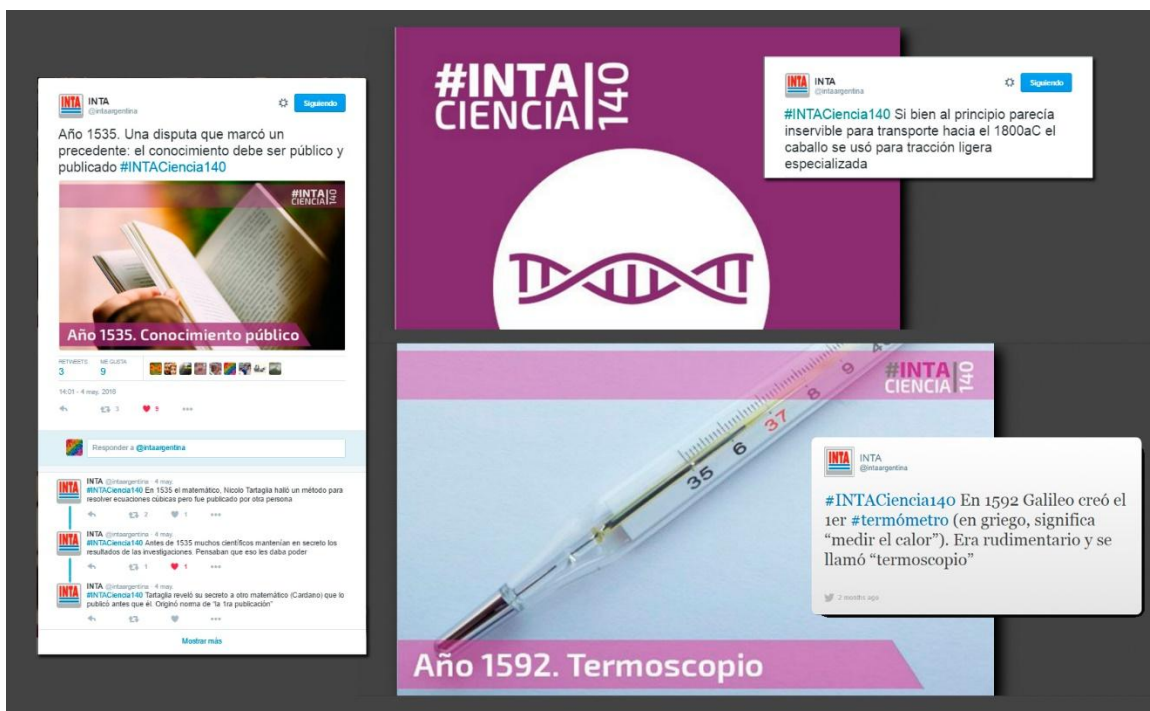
INTA
@intaargentina
Siguiendo

Año 1535. Una disputa que marcó un precedente: el conocimiento debe ser público y publicado #INTACiencia140

#INTA CIENCIA 140

Año 1535. Conocimiento público

RETWEETS 3 ME GUSTA 9

14:01 - 4 may. 2016

3 9

Responder a @intaargentina

INTA @intaargentina · 4 may.
#INTACiencia140 En 1535 el matemático, Nicolo Tartaglia halló un método para resolver ecuaciones cúbicas pero fue publicado por otra persona
2 1

INTA @intaargentina · 4 may.
#INTACiencia140 Antes de 1535 muchos científicos mantenían en secreto los resultados de las investigaciones. Pensaban que eso les daba poder
1 1

INTA @intaargentina · 4 may.
#INTACiencia140 Tartaglia reveló su secreto a otro matemático (Cardano) que lo publicó antes que él. Originó norma de "la 1ra publicación"

Mostrar más

#INTA CIENCIA 140

INTA
@intaargentina
Siguiendo

#INTACiencia140 Si bien al principio parecía inservible para transporte hacia el 1800aC el caballo se usó para tracción ligera especializada

#INTA CIENCIA 140

35 36 37 8 9

INTA
@intaargentina

#INTACiencia140 En 1592 Galileo creó el 1er #termómetro (en griego, significa "medir el calor"). Era rudimentario y se llamó "termoscopio"

2 months ago

Año 1592. Termoscopio